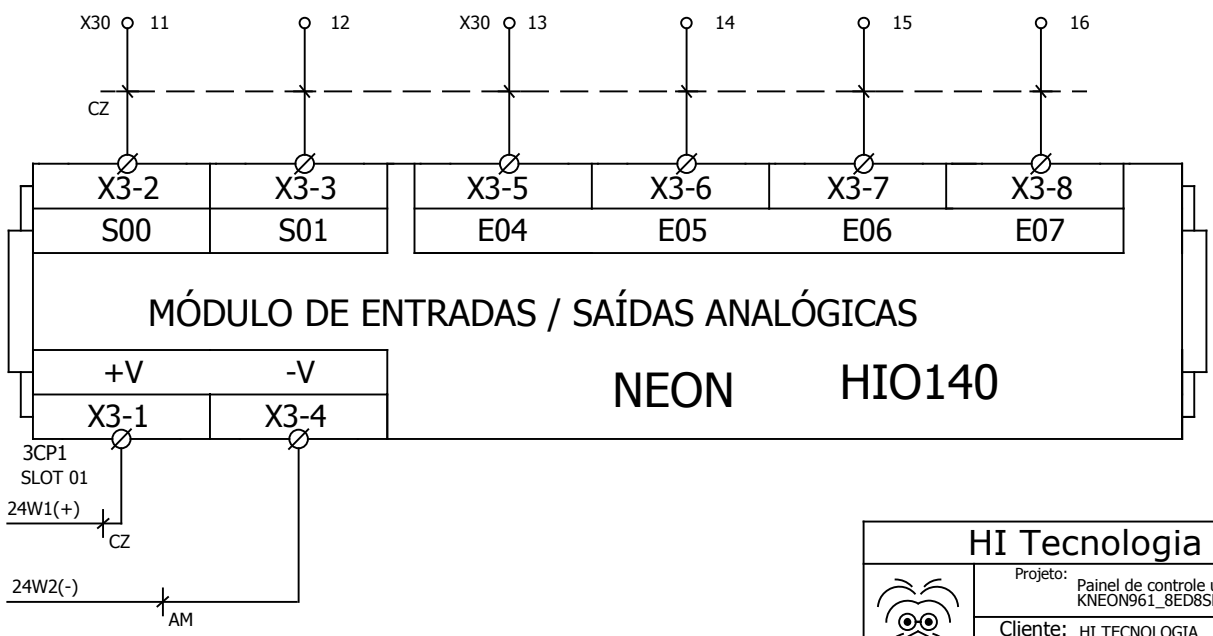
X30 11
12
X30 13
14
15
16

CZ

| X3-2 | X3-3 |
|---|---|
| S00 | S01 |

| X3-5 | X3-6 | X3-7 | X3-8 |
|---|---|---|---|
| E04 | E05 | E06 | E07 |

MÓDULO DE ENTRADAS / SAÍDAS ANALÓGICAS

| +V | -V |
|---|---|
| X3-1 | X3-4 |

NEON HIO140

3CP1
SLOT 01
24W1(+)
CZ
24W2(-)
AM

HI Tecnologia
Projeto: Painel de controle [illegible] KNEON961_8ED8S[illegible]
Cliente: HI TECNOLOGIA